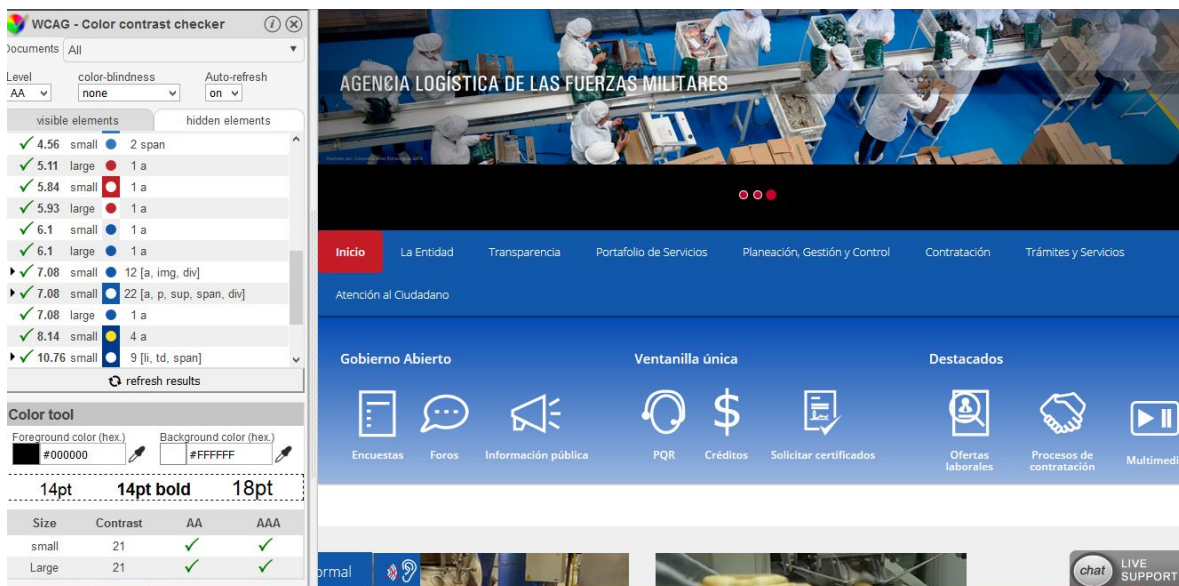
WCAG - Color contrast checker

Documents All

Level AA
color-blindness none
Auto-refresh on

visible elements | hidden elements

✓ 4.56 small 2 span
✓ 5.11 large 1 a
✓ 5.84 small 1 a
✓ 5.93 large 1 a
✓ 6.1 small 1 a
✓ 6.1 large 1 a
✓ 7.08 small 12 [a, img, div]
✓ 7.08 small 22 [a, p, sup, span, div]
✓ 7.08 large 1 a
✓ 8.14 small 4 a
✓ 10.76 small 9 [li, td, span]

refresh results

Color tool

Foreground color (hex.) #000000
Background color (hex.) #FFFFFF

14pt 14pt bold 18pt

| Size | Contrast | AA | AAA |
|---|---|---|---|
| small | 21 | ✓ | ✓ |
| Large | 21 | ✓ | ✓ |

AGENCIA LOGÍSTICA DE LAS FUERZAS MILITARES

Inicio La Entidad Transparencia Portafolio de Servicios Planeación, Gestión y Control Contratación Trámites y Servicios Atención al Ciudadano

Gobierno Abierto
Ventanilla única
Destacados

Encuestas Foros Información pública PQR Créditos Solicitar certificados Ofertas laborales Procesos de contratación Multimedi

ormal

chat LIVE SUPPORT